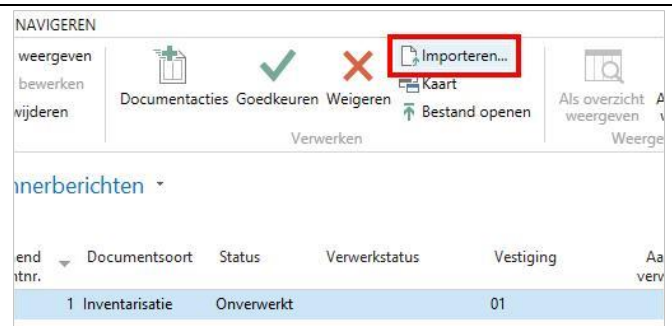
NAVIGEREN

weergeven
bewerken
wijderen

Documentacties Goedkeuren Weigeren

Importeren...
Kaart
Bestand openen

Verwerken

Als overzicht weergeven

A
v

Weerge

nnerberichten

| end ntnr. | Documentsoort | Status | Verwerkstatus | Vestiging | Aa verv |
|---|---|---|---|---|---|
| 1 | Inventarisatie | Onverwerkt | | 01 | |